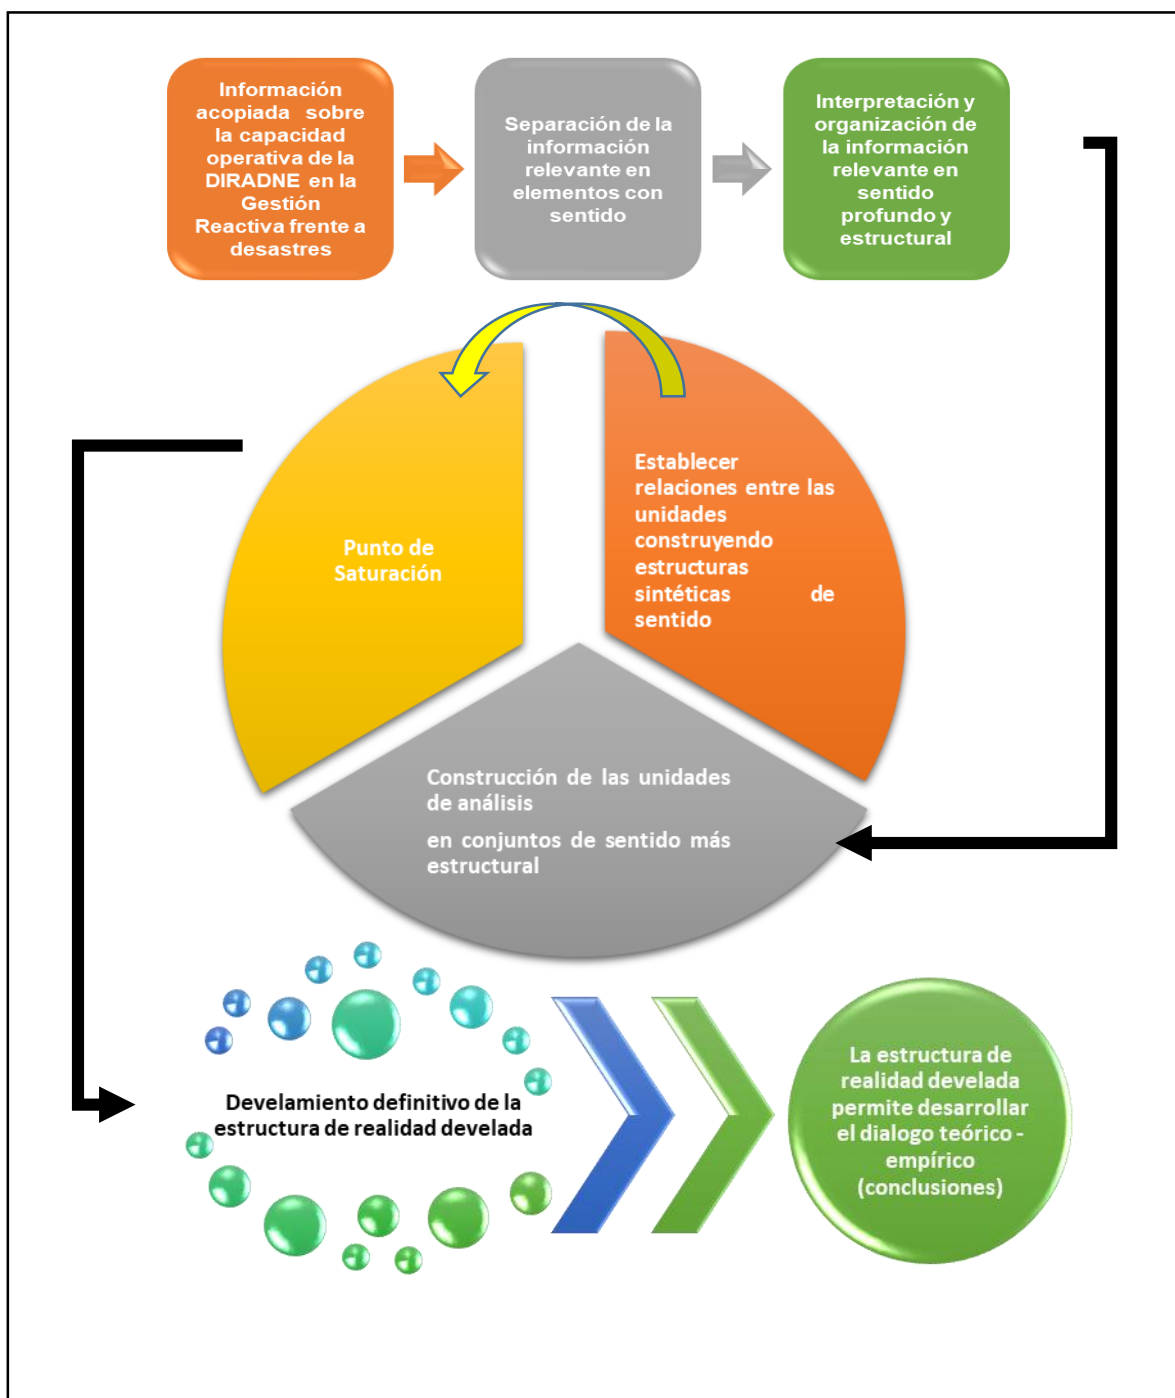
Información acopiada sobre la capacidad operativa de la DIRADNE en la Gestión Reactiva frente a desastres

Separación de la información relevante en elementos con sentido

Interpretación y organización de la información relevante en sentido profundo y estructural

Establecer relaciones entre las unidades construyendo estructuras sintéticas de sentido

Punto de Saturación

Construcción de las unidades de análisis

en conjuntos de sentido más estructural

Develamiento definitivo de la estructura de realidad develada

La estructura de realidad develada permite desarrollar el dialogo teórico - empírico (conclusiones)